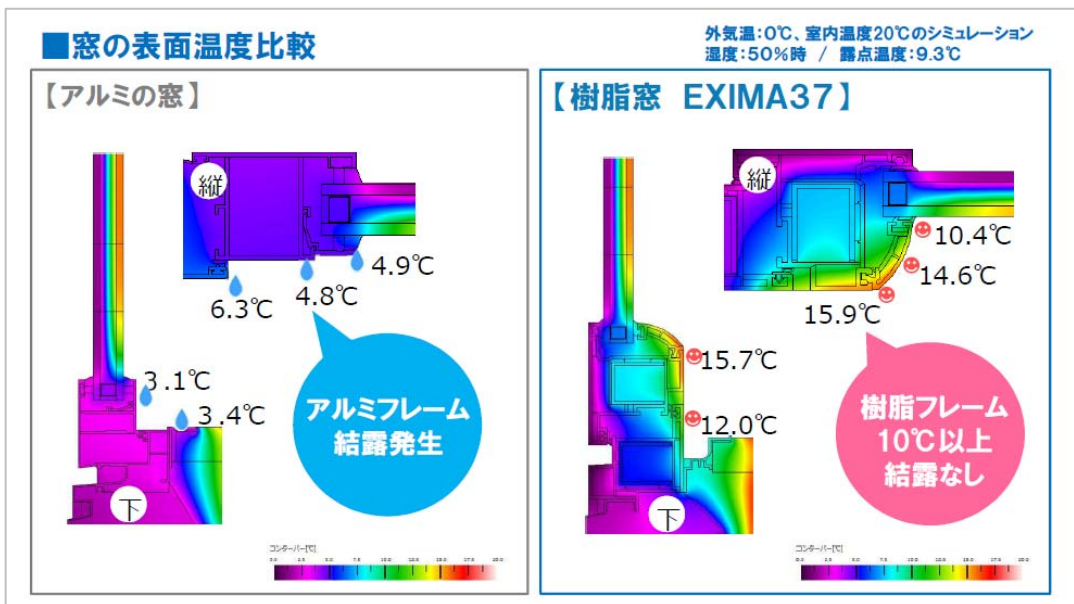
■窓の表面温度比較

外気温:0℃、室内温度20℃のシミュレーション
湿度:50%時 / 露点温度:9.3℃

【アルミの窓】

縦

6.3℃

4.8℃

4.9℃

3.1℃

3.4℃

下

アルミフレーム
結露発生

コンターバー[℃]

【樹脂窓 EXIMA37】

縦

10.4℃

14.6℃

15.9℃

15.7℃

12.0℃

下

樹脂フレーム
10℃以上
結露なし

コンターバー[℃]